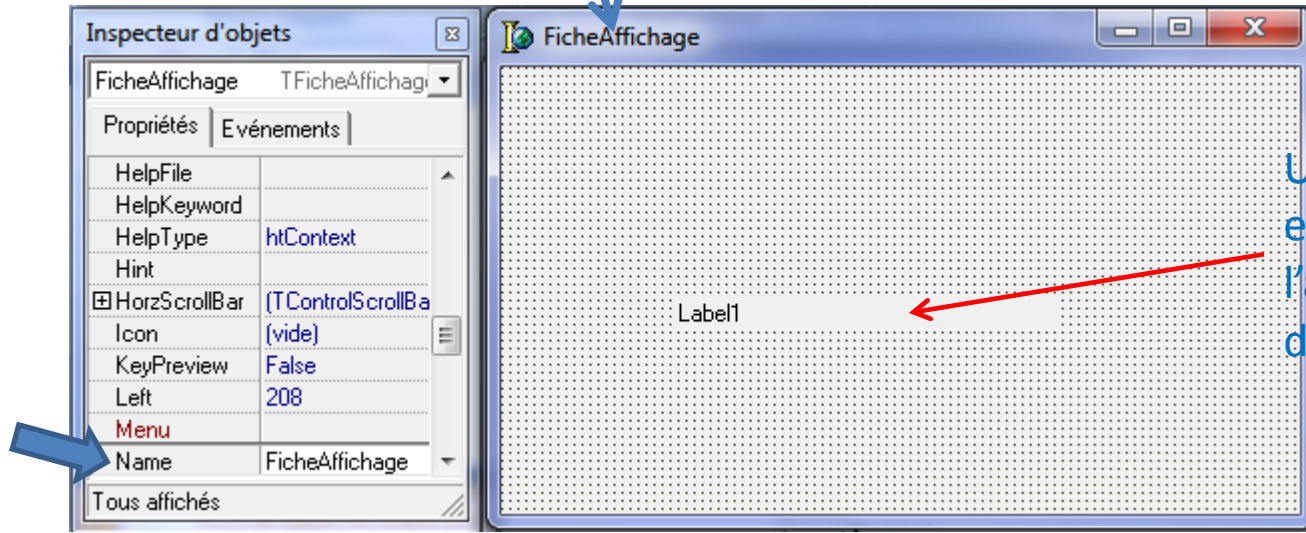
Inspecteur d'objets

FicheAffichage TFicheAffichage

Propriétés Evénements

| | |
|---|---|
| HelpFile | |
| HelpKeyword | |
| HelpType | htContext |
| Hint | |
| ⊞ HorzScrollBar | (TControlScrollBa |
| Icon | (vide) |
| KeyPreview | False |
| Left | 208 |
| Menu | |
| Name | FicheAffichage |

Tous affichés

FicheAffichage

Label1

U
e
l'
d